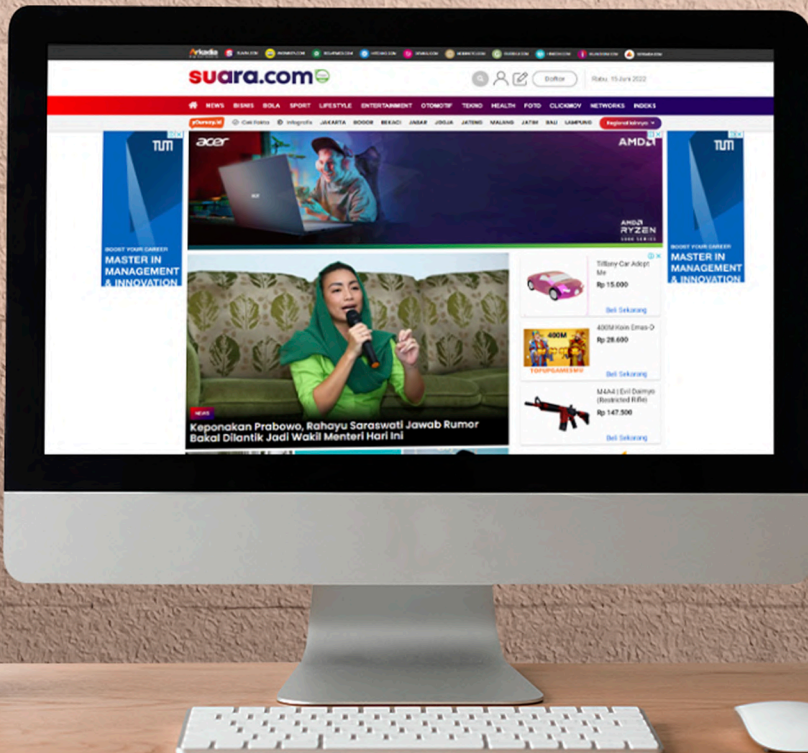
suara.com

Daftar

Rabu, 15 Juni 2022

NEWS BISNIS BOLA SPORT LIFESTYLE ENTERTAINMENT OTOMOTIF TEKNO HEALTH FOTO CLICKMOV NETWORKS INDEKS

Cek Fakta Infografis JAKARTA BOGOR BEKASI JABAR JOGJA JATENG MALANG JATIM BALI LAMPUNG Regional lainnya

TUM

BOOST YOUR CAREER

MASTER IN MANAGEMENT & INNOVATION

acer

AMD

AMD RYZEN

Tiffany Car Adopt Me

Rp 15.000

Beli Sekarang

400M Halls Emas D

Rp 28.600

Beli Sekarang

M4A4 | Evil Daimyo (Restricted Rifle)

Rp 147.500

Beli Sekarang

NEWS

Keponakan Prabowo, Rahayu Saraswati Jawab Rumor Bakal Dilantik Jadi Wakil Menteri Hari Ini

TUM

BOOST YOUR CAREER

MASTER IN MANAGEMENT & INNOVATION